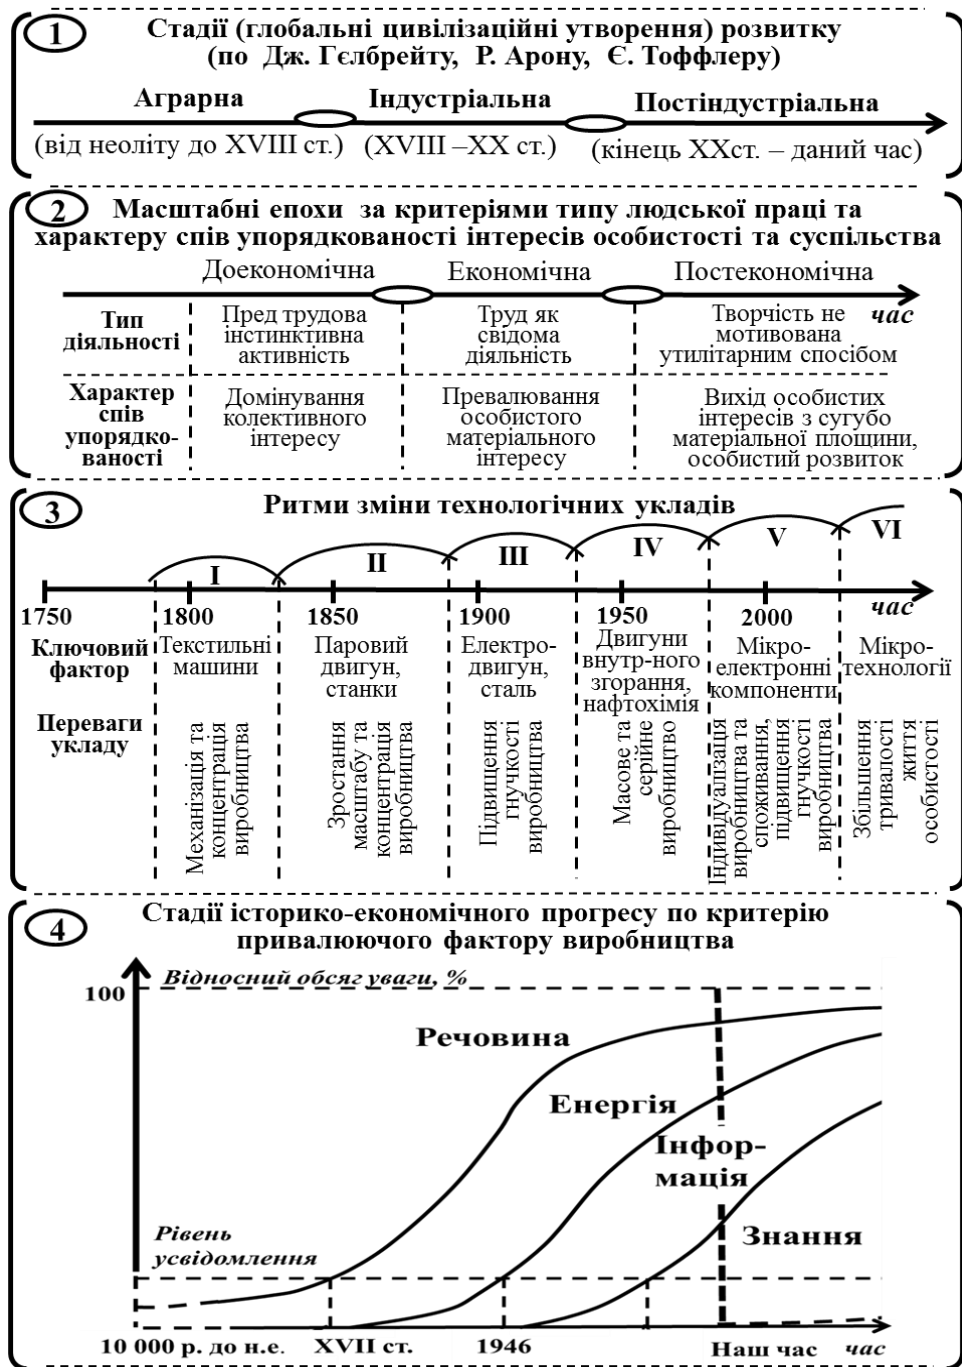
1 Стадії (глобальні цивілізаційні утворення) розвитку (по Дж. Гелбрейту, Р. Арону, Є. Тоффлеру)

Аграрна
(від неоліту до XVIII ст.)
Індустріальна
(XVIII –XX ст.)
Постіндустріальна
(кінець XXст. – даний час)

2 Масштабні епохи за критеріями типу людської праці та характеру спів упорядкованості інтересів особистості та суспільства

| | Доекономічна | Економічна | Постекономічна |
|---|---|---|---|
| Тип діяльності | Пред трудова інстинктивна активність | Труд як свідома діяльність | Творчість не мотивована утилітарним способом |
| Характер спів упорядко-ваності | Домінування колективного інтересу | Превалювання особистого матеріального інтересу | Вихід особистих інтересів з сугубо матеріальної площини, особистий розвиток |

час

3 Ритми зміни технологічних укладів

1750 1800 1850 1900 1950 2000 час

I II III IV V VI

| | I | II | III | IV | V | VI |
|---|---|---|---|---|---|---|
| Ключовий фактор | Текстильні машини | Паровий двигун, станки | Електро-двигун, сталь | Двигуни внутр-ного згорання, нафтохімія | Мікро-електронні компоненти | Мікро-технології |
| Переваги укладу | Механізація та концентрація виробництва | Зростання масштабу та концентрація виробництва | Підвищення гнучкості виробництва | Масове та серійне виробництво | Індивідуалізація виробництва та споживання, підвищення гнучкості виробництва | Збільшення тривалості життя особистості |

4 Стадії історико-економічного прогресу по критерію привалюючого фактору виробництва

Відносний обсяг уваги, %
100
Речовина
Енергія
Інфор-мація
Знання
Рівень усвідомлення
10 000 р. до н.е. XVII ст. 1946 Наш час час